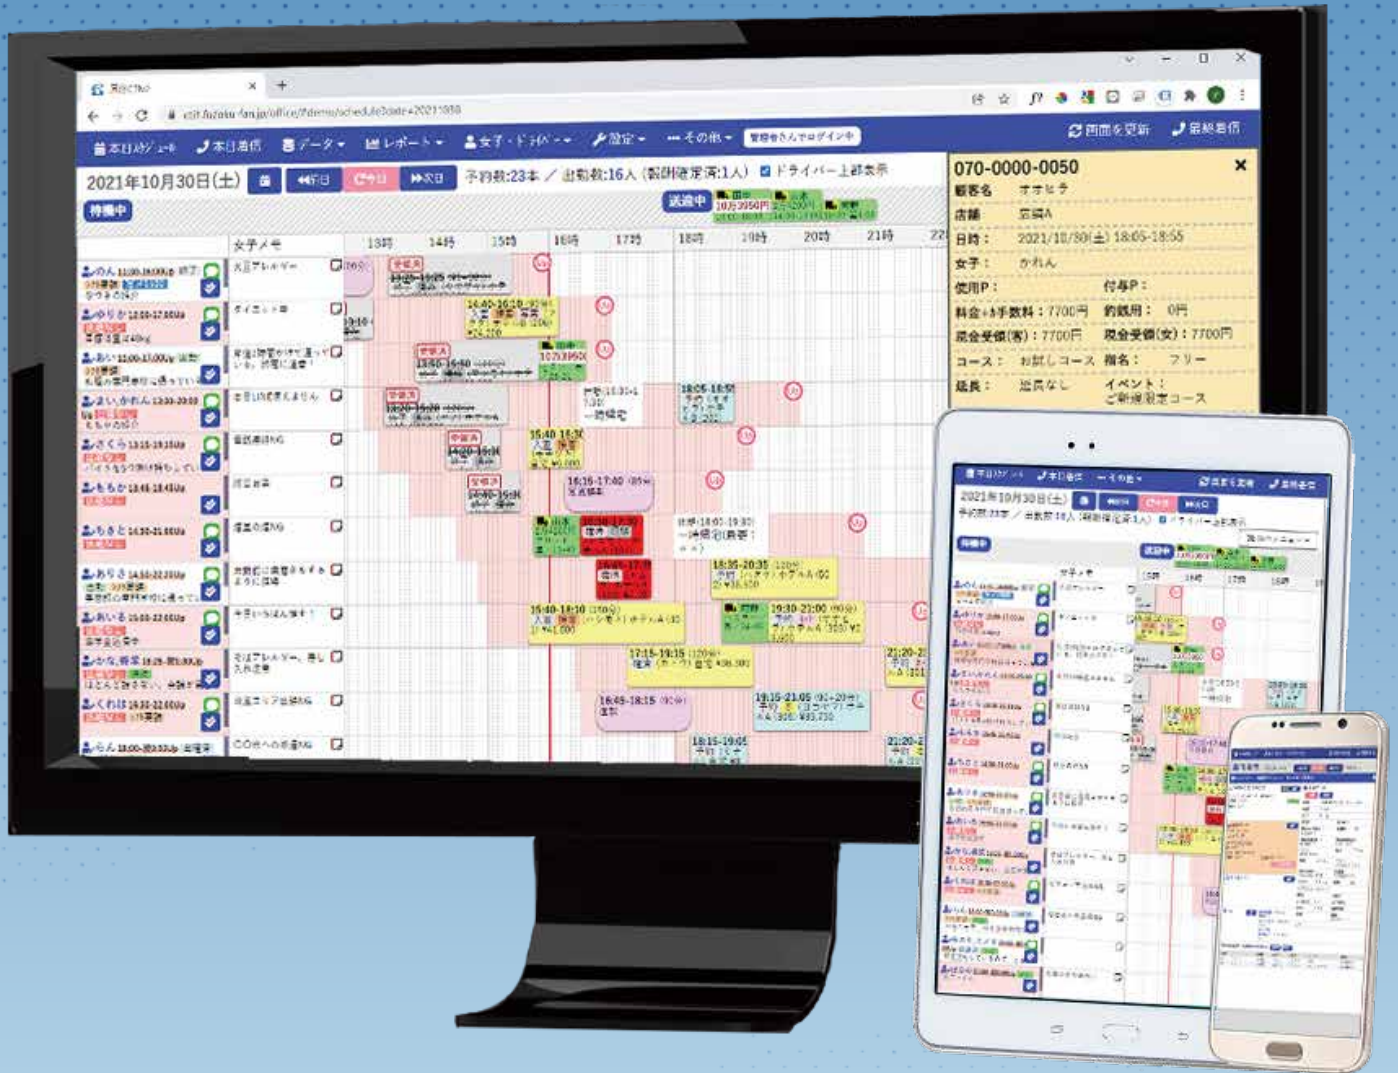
本日の予定

本日スケジュール　本日着信　データ　レポート　女子・ドライバー　設定　その他　管理者さんでログイン中　画面を更新　最終着信

2021年10月30日(土)　前日　今日　次日　予約数:23本 ／ 出勤数:16人（到着確定済:1人）　ドライバー上部表示

待機中　送迎中

女子メモ

13時　14時　15時　16時　17時　18時　19時　20時　21時　22

のん　みゆき　あい　まい　かれん　さくら　ももか　ちさと　ありさ　あいる　かな　くれは　らん

070-0000-0050

顧客名　オオヒラ
店舗　店舗A
日時：　2021/10/30(土) 18:05-18:55
女子：　かれん
使用P：　付与P：
料金+手数料：7700円　割引額：　0円
現金受領(客)：7700円　現金受領(女)：7700円
コース：　お試しコース　指名：　フリー
延長：　延長なし　イベント：ご新規限定コース

2021年10月30日(土)

待機中　送迎中